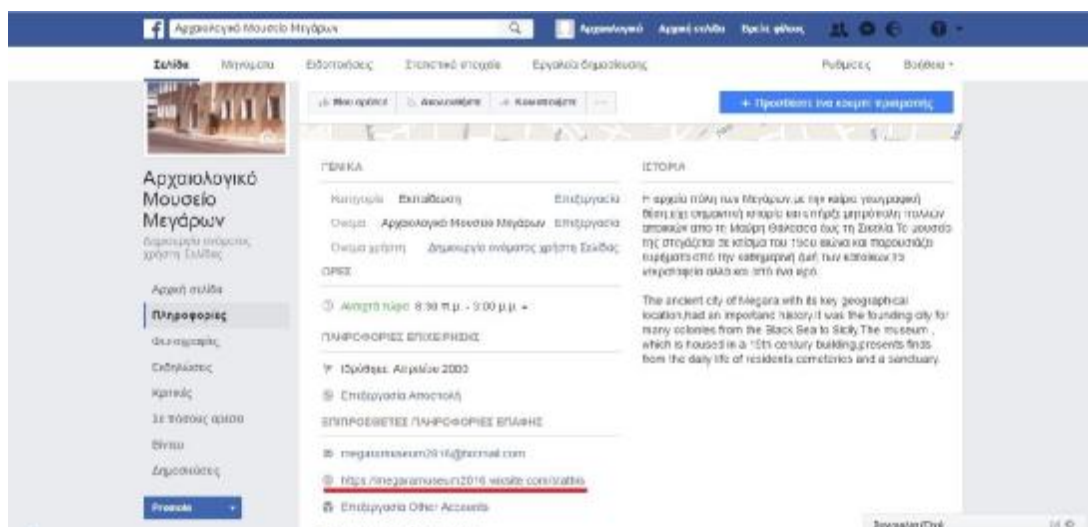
Αρχαιολογικό Μουσείο Μεγάρων

Αρχαιολογικό Αρχική σελίδα Βρείτε φίλους

Σελίδα Μηνύματα Ειδοποιήσεις Στατιστικά στοιχεία Εργαλεία δημοσίευσης Ρυθμίσεις Βοήθεια

Μου αρέσει Ακολουθήστε Κοινοποιήστε ...

+ Προσθέστε ένα κουμπί προσαρμογής

Αρχαιολογικό Μουσείο Μεγάρων

Δημιουργία ονόματος χρήστη Σελίδας

Αρχική σελίδα

Πληροφορίες

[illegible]

Εκδηλώσεις

Κριτικές

Σε πόσους αρέσει

Βίντεο

Δημοσιεύσεις

Promote

ΓΕΝΙΚΑ

Κατηγορία Εκπαίδευση Επεξεργασία

Όνομα Αρχαιολογικό Μουσείο Μεγάρων Επεξεργασία

Όνομα χρήστη Δημιουργία ονόματος χρήστη Σελίδας

ΩΡΕΣ

Ανοιχτό τώρα 8:30 π.μ. - 3:00 μ.μ.

ΠΛΗΡΟΦΟΡΙΕΣ ΕΠΙΧΕΙΡΗΣΗΣ

Ιδρύθηκε: Απρίλιος 2000

Επεξεργασία Αποστολή

ΕΠΙΠΡΟΣΘΕΤΕΣ ΠΛΗΡΟΦΟΡΙΕΣ ΕΠΑΦΗΣ

megaramuseum2016@hotmail.com

https://megaramuseum2016.website.com/cattle

Επεξεργασία Other Accounts

ΙΣΤΟΡΙΑ

Η αρχαία πόλη των Μεγάρων,με την καίρια γεωγραφική θέση,είχε σημαντική ιστορία και υπήρξε μητρόπολη πολλών αποικιών από τη Μαύρη Θάλασσα έως τη Σικελία.Το μουσείο της στεγάζεται σε κτίσμα του 15ου αιώνα και παρουσιάζει ευρήματα από την καθημερινή ζωή των κατοίκων,τα νεκροταφεία αλλά και από ένα ιερό.

The ancient city of Megara with its key geographical location,had an importanc history.It was the founding city for many colonies from the Black Sea to Sicily.The museum , which is housed in a 15th century building,presents finds from the daily life of residents,cemeteries and a sanctuary.

Συνομιλία (Chat)